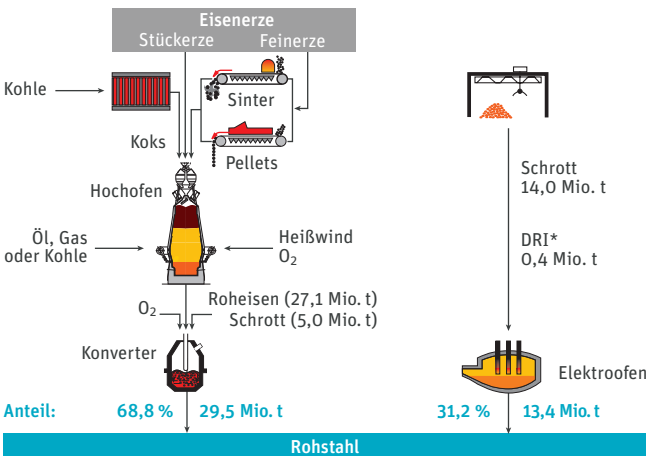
Eisenerze
Stückerze Feinerze

Kohle

Sinter

Koks

Pellets

Hochofen

Öl, Gas oder Kohle

Heißwind $O_2$

$O_2$

Roheisen (27,1 Mio. t)
Schrott (5,0 Mio. t)

Konverter

Schrott
14,0 Mio. t

DRI*
0,4 Mio. t

Elektroofen

Anteil: 68,8 % 29,5 Mio. t 31,2 % 13,4 Mio. t

Rohstahl